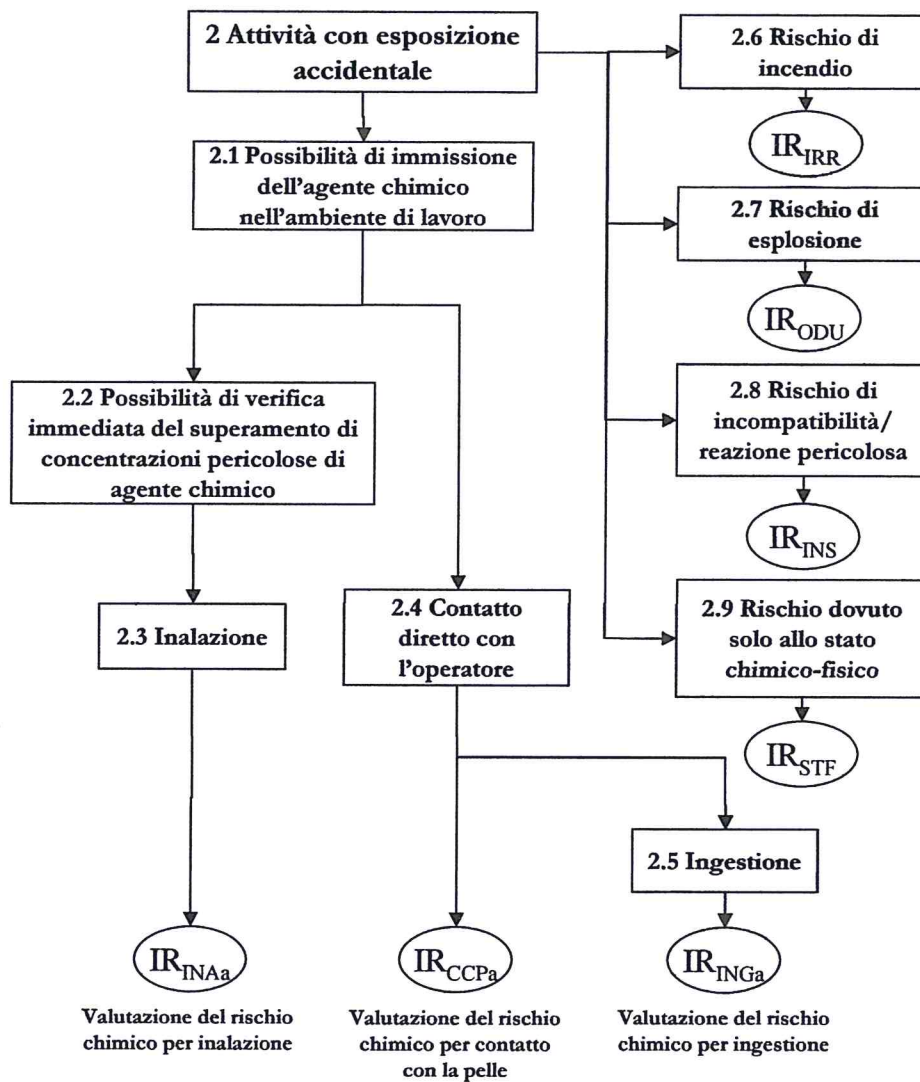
2 Attività con esposizione accidentale

2.6 Rischio di incendio

$IR_{IRR}$

2.1 Possibilità di immissione dell'agente chimico nell'ambiente di lavoro

2.7 Rischio di esplosione

$IR_{ODU}$

2.2 Possibilità di verifica immediata del superamento di concentrazioni pericolose di agente chimico

2.8 Rischio di incompatibilità/ reazione pericolosa

$IR_{INS}$

2.3 Inalazione

2.4 Contatto diretto con l'operatore

2.9 Rischio dovuto solo allo stato chimico-fisico

$IR_{STF}$

2.5 Ingestione

$IR_{INAa}$

Valutazione del rischio chimico per inalazione

$IR_{CCPa}$

Valutazione del rischio chimico per contatto con la pelle

$IR_{INGa}$

Valutazione del rischio chimico per ingestione